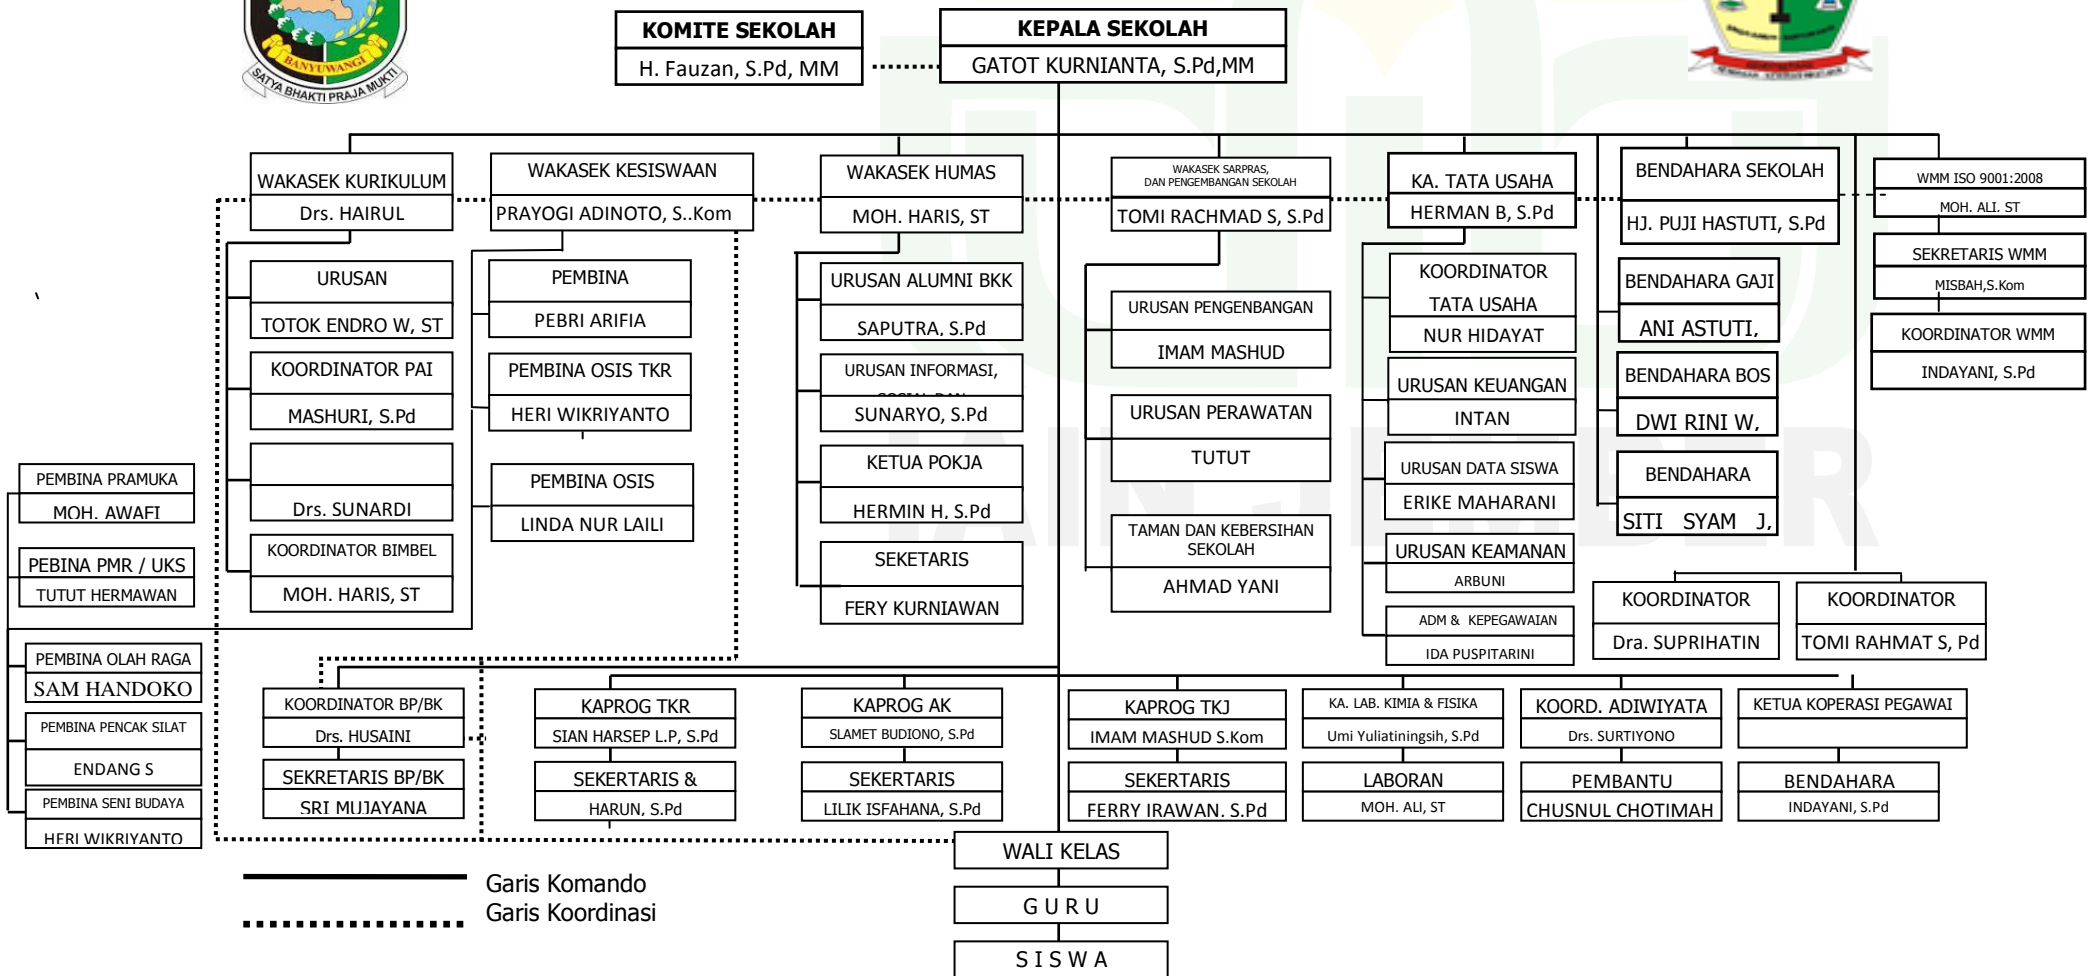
BANYUWANGI
SATYA BHAKTI PRAJA MUKTI

KOMITE SEKOLAH
H. Fauzan, S.Pd, MM

KEPALA SEKOLAH
GATOT KURNIANTA, S.Pd,MM

WAKASEK KURIKULUM
Drs. HAIRUL

WAKASEK KESISWAAN
PRAYOGI ADINOTO, S..Kom

WAKASEK HUMAS
MOH. HARIS, ST

WAKASEK SARPRAS, DAN PENGEMBANGAN SEKOLAH
TOMI RACHMAD S, S.Pd

KA. TATA USAHA
HERMAN B, S.Pd

BENDAHARA SEKOLAH
HJ. PUJI HASTUTI, S.Pd

WMM ISO 9001:2008
MOH. ALI, ST

SEKRETARIS WMM
MISBAH,S.Kom

KOORDINATOR WMM
INDAYANI, S.Pd

URUSAN
TOTOK ENDRO W, ST

KOORDINATOR PAI
MASHURI, S.Pd

Drs. SUNARDI

KOORDINATOR BIMBEL
MOH. HARIS, ST

PEMBINA
PEBRI ARIFIA

PEMBINA OSIS TKR
HERI WIKRIYANTO

PEMBINA OSIS
LINDA NUR LAILI

URUSAN ALUMNI BKK
SAPUTRA, S.Pd

URUSAN INFORMASI, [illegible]
SUNARYO, S.Pd

KETUA POKJA
HERMIN H, S.Pd

SEKETARIS
FERY KURNIAWAN

URUSAN PENGENBANGAN
IMAM MASHUD

URUSAN PERAWATAN
TUTUT

TAMAN DAN KEBERSIHAN SEKOLAH
AHMAD YANI

KOORDINATOR TATA USAHA
NUR HIDAYAT

URUSAN KEUANGAN
INTAN

URUSAN DATA SISWA
ERIKE MAHARANI

URUSAN KEAMANAN
ARBUNI

ADM & KEPEGAWAIAN
IDA PUSPITARINI

BENDAHARA GAJI
ANI ASTUTI,

BENDAHARA BOS
DWI RINI W,

BENDAHARA
SITI SYAM J,

KOORDINATOR
Dra. SUPRIHATIN

KOORDINATOR
TOMI RAHMAT S, Pd

PEMBINA PRAMUKA
MOH. AWAFI

PEBINA PMR / UKS
TUTUT HERMAWAN

PEMBINA OLAH RAGA
SAM HANDOKO

PEMBINA PENCAK SILAT
ENDANG S

PEMBINA SENI BUDAYA
HERI WIKRIYANTO

KOORDINATOR BP/BK
Drs. HUSAINI

SEKRETARIS BP/BK
SRI MUJAYANA

KAPROG TKR
SIAN HARSEP L.P, S.Pd

SEKERTARIS &
HARUN, S.Pd

KAPROG AK
SLAMET BUDIONO, S.Pd

SEKERTARIS
LILIK ISFAHANA, S.Pd

KAPROG TKJ
IMAM MASHUD S.Kom

SEKERTARIS
FERRY IRAWAN, S.Pd

KA. LAB. KIMIA & FISIKA
Umi Yuliatiningsih, S.Pd

LABORAN
MOH. ALI, ST

KOORD. ADIWIYATA
Drs. SURTIYONO

PEMBANTU
CHUSNUL CHOTIMAH

KETUA KOPERASI PEGAWAI

BENDAHARA
INDAYANI, S.Pd

WALI KELAS
G U R U
S I S W A

Garis Komando
Garis Koordinasi